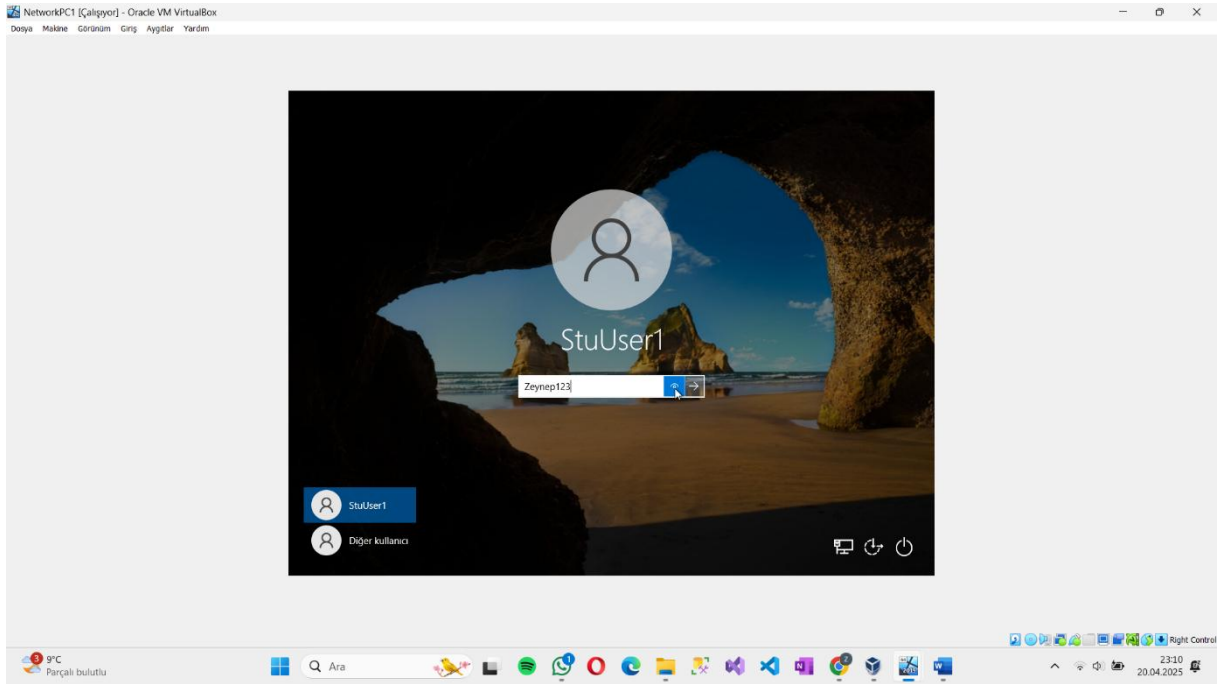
NetworkPC1 [Çalışıyor] - Oracle VM VirtualBox

Dosya Makine Görünüm Giriş Aygıtlar Yardım

StuUser1

Zeynep123

StuUser1

Diğer kullanıcı

Right Control

3 9°C
Parçalı bulutlu

Ara

1

2

23:10
20.04.2025